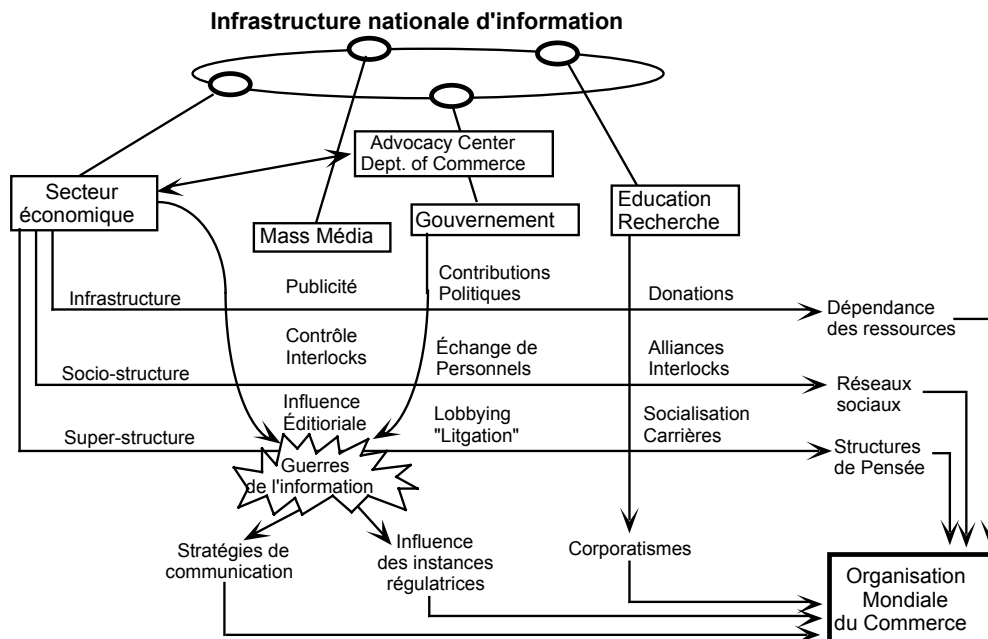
Infrastructure nationale d'information

Advocacy Center
Dept. of Commerce

Secteur
économique

Mass Média

Gouvernement

Education
Recherche

Infrastructure

Publicité

Contributions
Politiques

Donations

Dépendance
des ressources

Contrôle
Interlocks

Échange de
Personnels

Alliances
Interlocks

Socio-structure

Réseaux
sociaux

Influence
Éditioriale

Lobbying
"Litgation"

Socialisation
Carrières

Super-structure

Structures
de Pensée

Guerres
de l'information

Stratégies de
communication

Influence
des instances
régulatrices

Corporatismes

Organisation
Mondiale
du Commerce